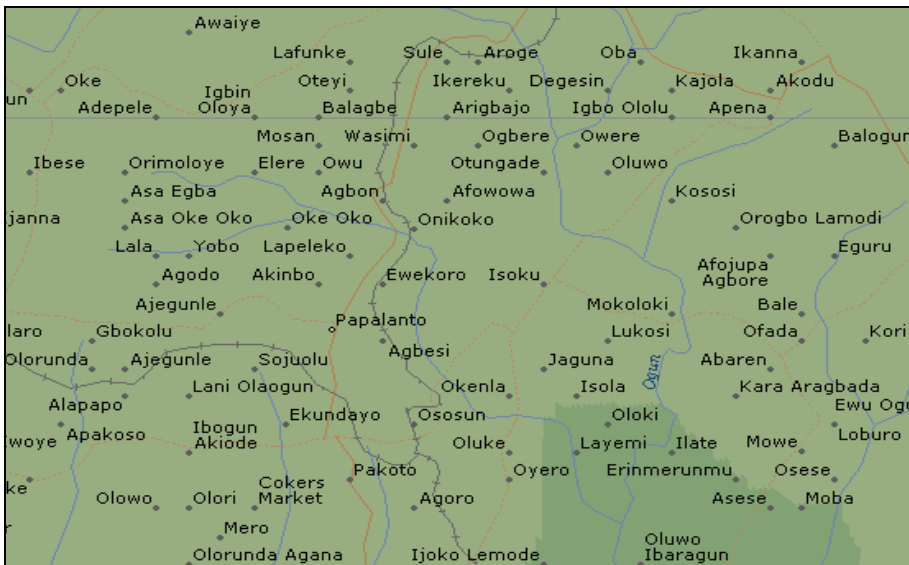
Awaiye
Lafunke
Sule
Aroge
Oba
Ikanna
un
Oke
Igbin
Oteyi
Ikereku
Degesin
Kajola
Akodu
Adepele
Oloya
Balagbe
Arigbajo
Igbo Ololu
Apena
Mosan
Wasimi
Ogbere
Owere
Balogun
Ibese
Orimoloye
Elere
Owu
Otungade
Oluwo
Asa Egba
Agbon
Afowowa
Kososi
ijanna
Asa Oke Oko
Oke Oko
Onikoko
Orogbo Lamodi
Lala
Yobo
Lapeleko
Eguru
Agodo
Akinbo
Ewekoro
Isoku
Afojupa
Agbore
Ajegunle
Mokoloki
Bale
llaro
Gbokolu
Papalanto
Lukosi
Ofada
Kori
Olorunda
Ajegunle
Sojuolu
Agbesi
Jaguna
Ogun
Abaren
Lani Olaogun
Okenla
Isola
Kara Aragbada
Alapapo
Ewu Ogu
Ekundayo
Ososun
Oloki
woye
Apakoso
Ibogun
Akiode
Oluke
Layemi
Ilate
Mowe
Loburo
Pakoto
Oyero
Erinmerunmu
Osese
ke
Cokers
Market
Olowo
Olori
Agoro
Asese
Moba
Mero
Oluwo
Olorunda Agana
Ijoko Lemode
Ibaragun